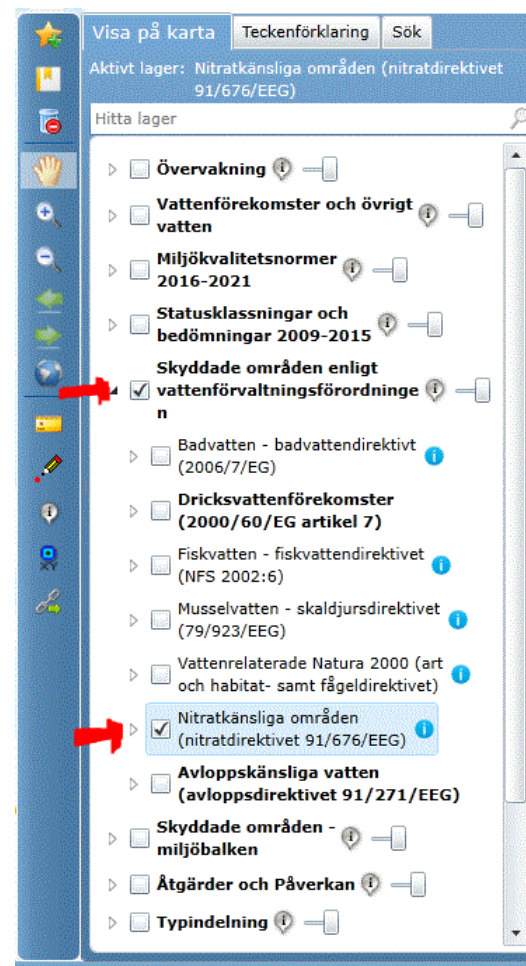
Visa på karta | Teckenförklaring | Sök

Aktivt lager: Nitratkänsliga områden (nitratdirektivet 91/676/EEG)

Hitta lager

Övervakning

Vattenförekomster och övrigt vatten

Miljökvalitetsnormer 2016-2021

Statusklassningar och bedömningar 2009-2015

Skyddade områden enligt vattenförvaltningsförordningen

Badvatten - badvattendirektivt (2006/7/EG)

Dricksvattenförekomster (2000/60/EG artikel 7)

Fiskvatten - fiskvattendirektivet (NFS 2002:6)

Musselvatten - skaldjursdirektivet (79/923/EEG)

Vattenrelaterade Natura 2000 (art och habitat- samt fågeldirektivet)

Nitratkänsliga områden (nitratdirektivet 91/676/EEG)

Avloppskänsliga vatten (avloppsdirektivet 91/271/EEG)

Skyddade områden - miljöbalken

Åtgärder och Påverkan

Typindelning